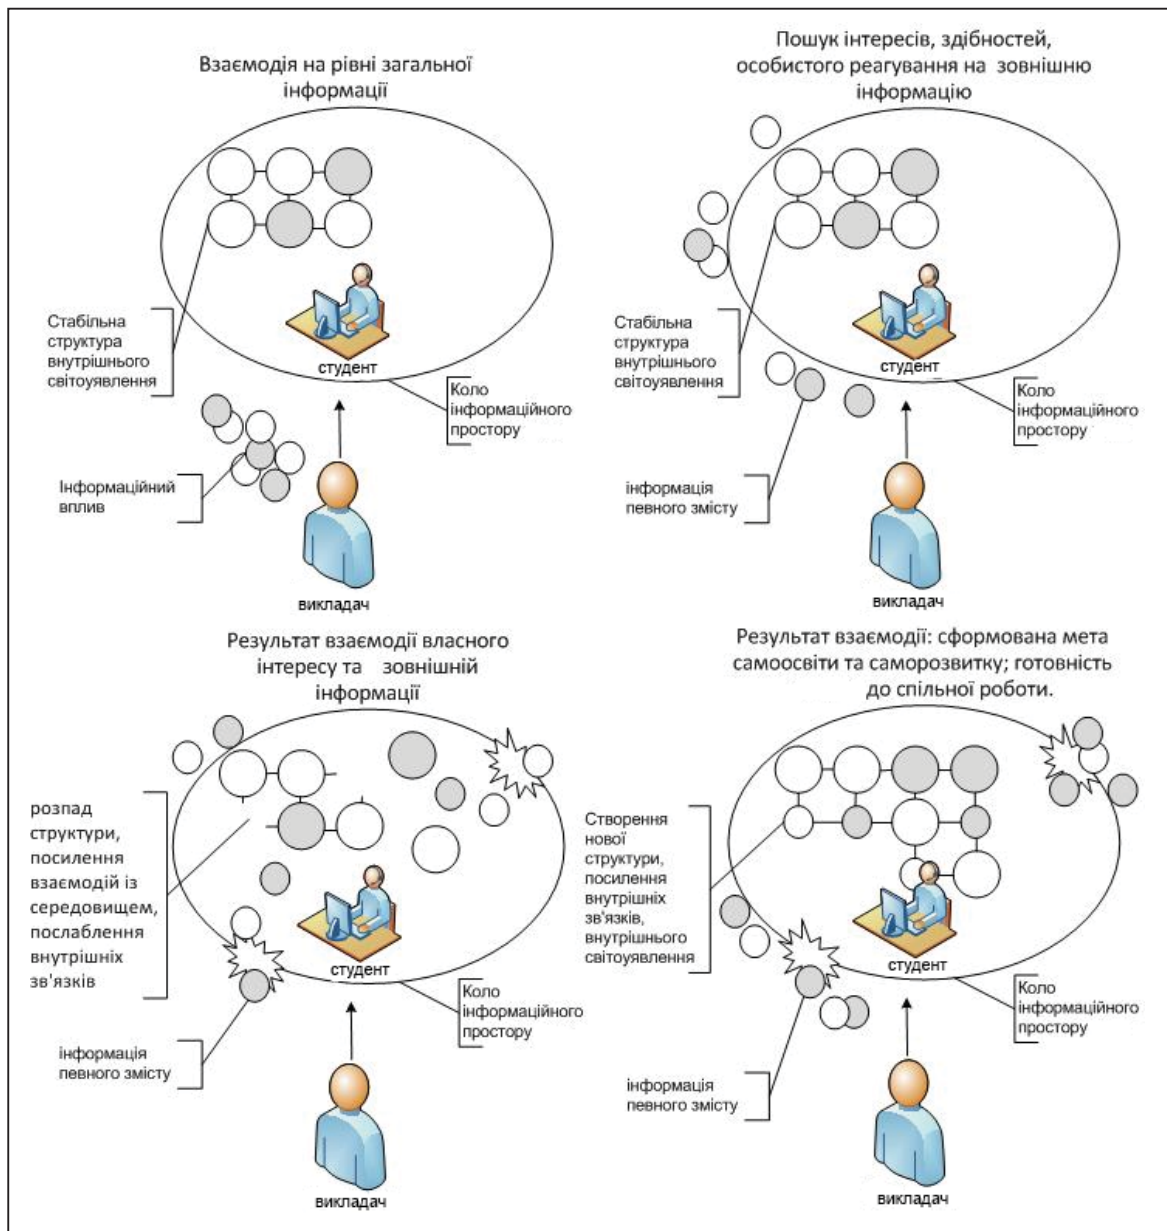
Взаємодія на рівні загальної інформації

Стабільна структура внутрішнього світоуявлення

студент

Коло інформаційного простору

Інформаційний вплив

викладач

Пошук інтересів, здібностей, особистого реагування на зовнішню інформацію

Стабільна структура внутрішнього світоуявлення

студент

Коло інформаційного простору

інформація певного змісту

викладач

Результат взаємодії власного інтересу та зовнішній інформації

розпад структури, посилення взаємодій із середовищем, послаблення внутрішніх зв'язків

студент

Коло інформаційного простору

інформація певного змісту

викладач

Результат взаємодії: сформована мета самоосвіти та саморозвитку; готовність до спільної роботи.

Створення нової структури, посилення внутрішніх зв'язків, внутрішнього світоуявлення

студент

Коло інформаційного простору

інформація певного змісту

викладач